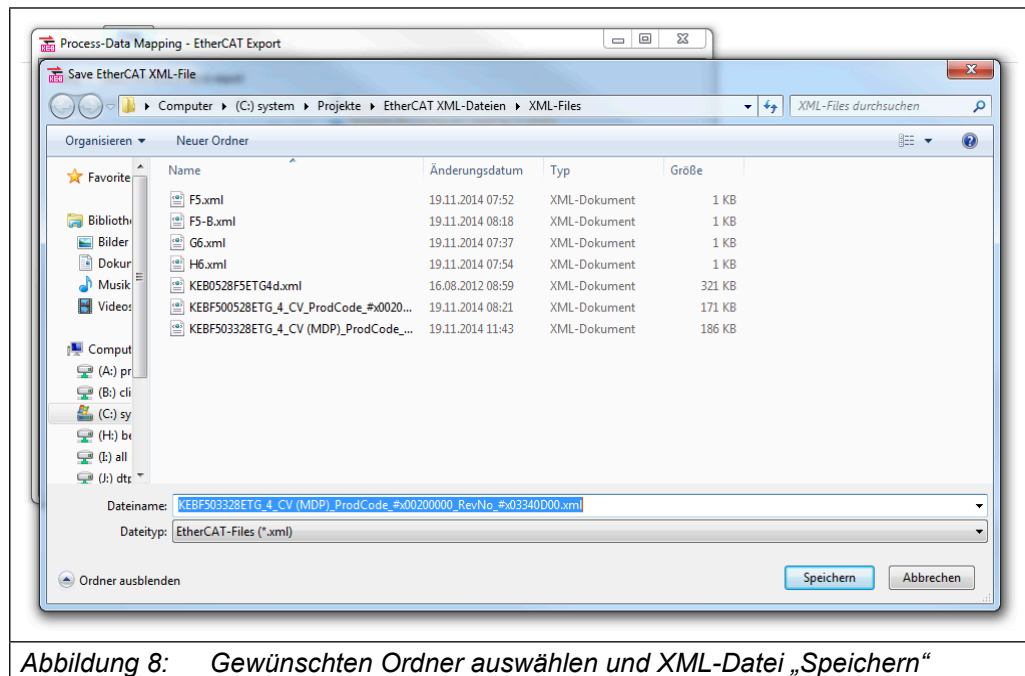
Process-Data Mapping - EtherCAT Export

Save EtherCAT XML-File

Computer ▸ (C:) system ▸ Projekte ▸ EtherCAT XML-Dateien ▸ XML-Files

XML-Files durchsuchen

Organisieren ▾ Neuer Ordner

Favorite

Biblioth

Bilder

Dokur

Musik

Videos

Comput

(A:) pr

(B:) cli

(C:) sy

(H:) be

(I:) all

(J:) dtp

| Name | Änderungsdatum | Typ | Größe |
|---|---|---|---|
| F5.xml | 19.11.2014 07:52 | XML-Dokument | 1 KB |
| F5-B.xml | 19.11.2014 08:18 | XML-Dokument | 1 KB |
| G6.xml | 19.11.2014 07:37 | XML-Dokument | 1 KB |
| H6.xml | 19.11.2014 07:54 | XML-Dokument | 1 KB |
| KEB0528F5ETG4d.xml | 16.08.2012 08:59 | XML-Dokument | 321 KB |
| KEBF500528ETG_4_CV_ProdCode_#x0020... | 19.11.2014 08:21 | XML-Dokument | 171 KB |
| KEBF503328ETG_4_CV (MDP)_ProdCode_... | 19.11.2014 11:43 | XML-Dokument | 186 KB |

Dateiname: KEBF503328ETG_4_CV (MDP)_ProdCode_#x00200000_RevNo_#x03340D00.xml

Dateityp: EtherCAT-Files (*.xml)

Ordner ausblenden

Speichern Abbrechen

Abbildung 8: Gewünschten Ordner auswählen und XML-Datei „Speichern“